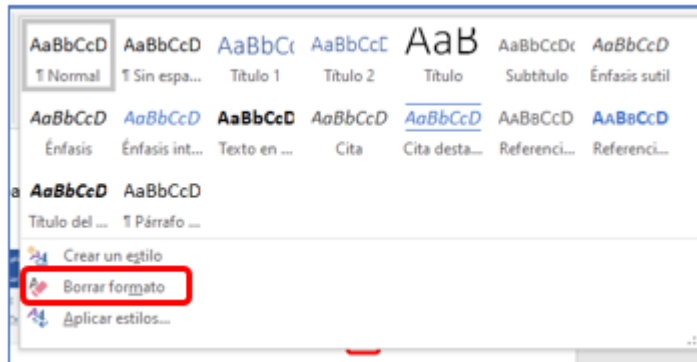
| AaBbCcDd | AaBbCcDd | AaBbCc | AaBbCcD | AaB | AaBbCcDd | AaBbCcDd |
|---|---|---|---|---|---|---|
| ¶ Normal | ¶ Sin espa... | Título 1 | Título 2 | Título | Subtítulo | Énfasis sutil |
| AaBbCcDd | AaBbCcDd | AaBbCcDd | AaBbCcDd | AaBbCcDd | AaBbCcDd | AaBbCcDd |
| Énfasis | Énfasis int... | Texto en ... | Cita | Cita desta... | Referenci... | Referenci... |
| AaBbCcDd | AaBbCcDd | | | | | |
| Título del ... | ¶ Párrafo ... | | | | | |

Crear un estilo
Borrar formato
Aplicar estilos...